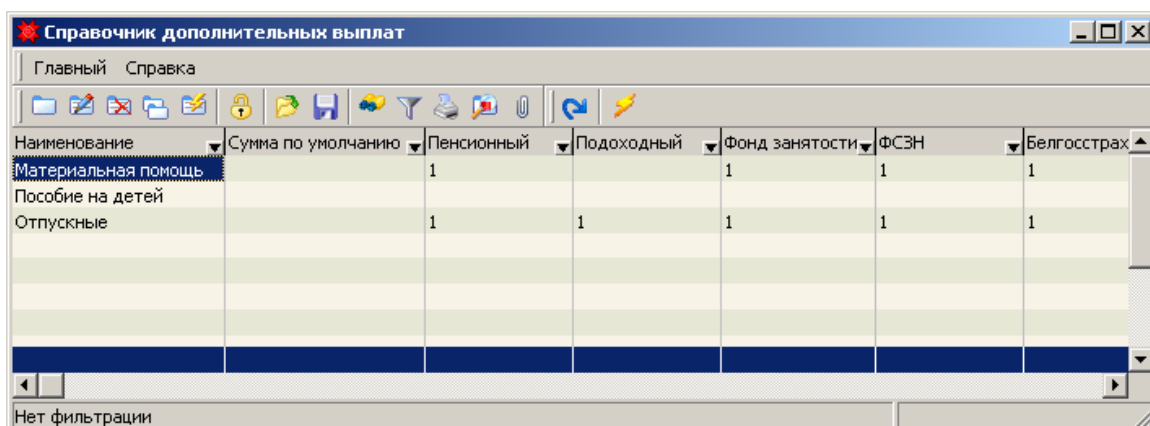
Справочник дополнительных выплат

Главный Справка

| Наименование | Сумма по умолчанию | Пенсионный | Подоходный | Фонд занятости | ФСЗН | Белгосстрах |
|---|---|---|---|---|---|---|
| Материальная помощь | | 1 | | 1 | 1 | 1 |
| Пособие на детей | | | | | | |
| Отпускные | | 1 | 1 | 1 | 1 | 1 |

Нет фильтрации